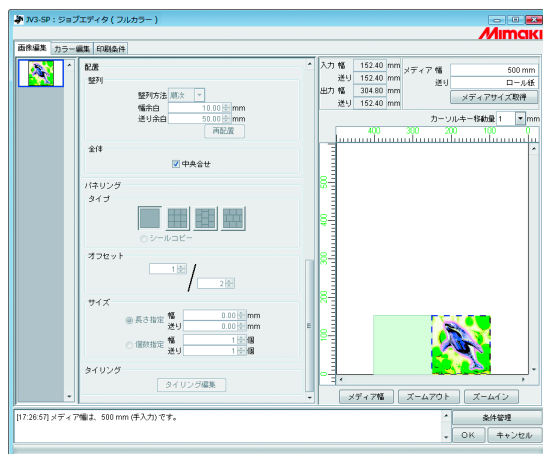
JV3-SP : ジョブエディタ ( フルカラー )

Mimaki

画像編集 カラー編集 印刷条件

配置
整列
整列方法 順次
幅余白 10.00 mm
送り余白 50.00 mm
再配置

全体
中央合せ

パネリング
タイプ
シールコピー

オフセット
1
2

サイズ
長さ指定 幅 0.00 mm
送り 0.00 mm
個数指定 幅 1 個
送り 1 個

タイリング
タイリング編集

入力 幅 152.40 mm
送り 152.40 mm
出力 幅 304.80 mm
送り 152.40 mm
メディア 幅 500 mm
送り ロール紙
メディアサイズ取得
カーソルキー移動量 1 mm

400 300 200 100 0
500 400 300 200 100

メディア幅 ズームアウト ズームイン

[17:26:57] メディア幅は、500 mm (手入力) です。

条件管理
OK キャンセル